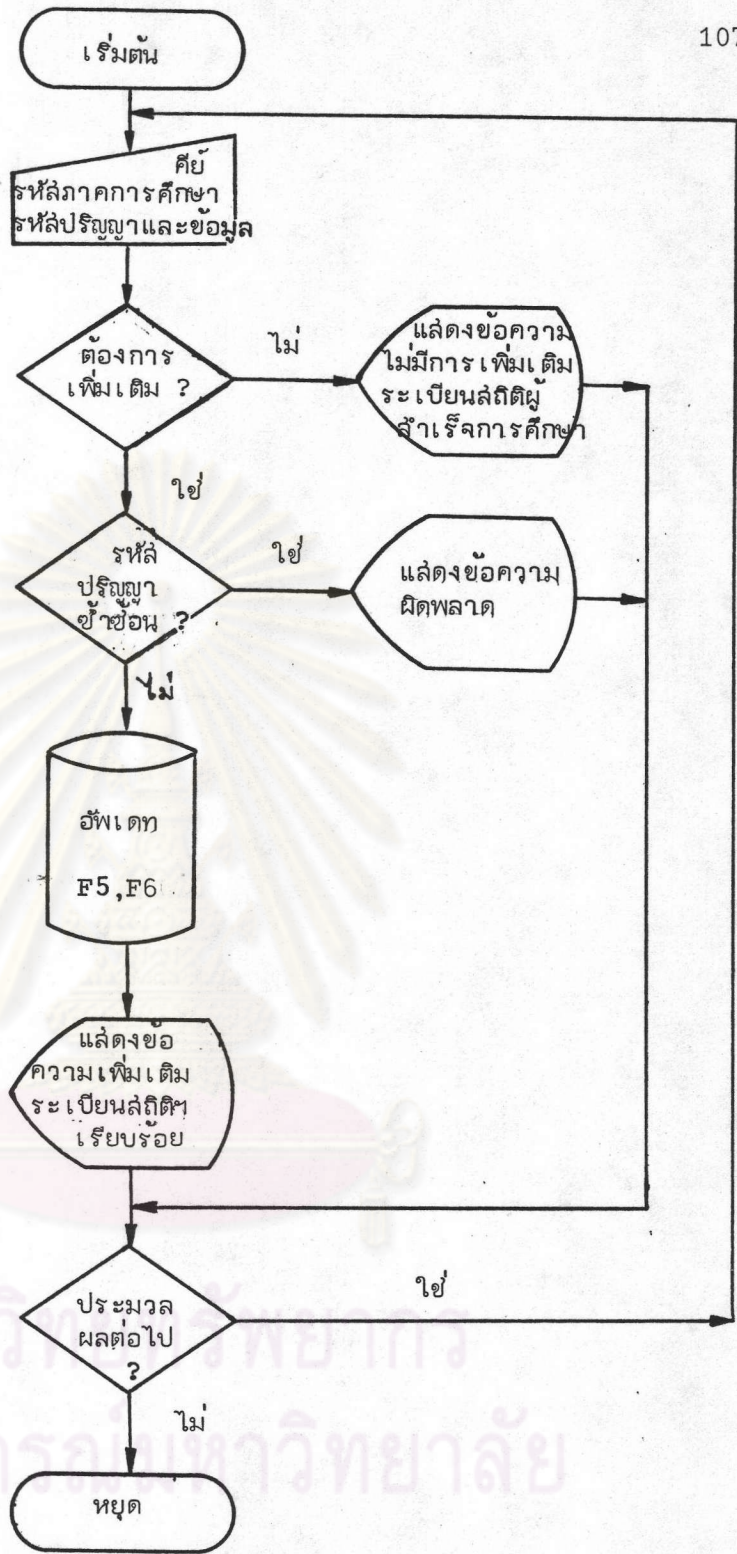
107

เริ่มต้น

คีย์
รหัสภาคการศึกษา
รหัสปริญญาและข้อมูล

ต้องการ
เพิ่มเติม ?

ไม่

แสดงข้อความ
ไม่มีการเพิ่มเติม
ระเบียนสถิติผู้
สำเร็จการศึกษา

ใช่

รหัส
ปริญญา
ซ้ำซ้อน ?

ใช่

แสดงข้อความ
ผิดพลาด

ไม่

อัพเดท
F5,F6

แสดงข้อ
ความเพิ่มเติม
ระเบียนสถิติฯ
เรียบร้อย

ประมวล
ผลต่อไป
?

ใช่

ไม่

หยุด

วิทยทรัพยากร
จุฬาลงกรณ์มหาวิทยาลัย